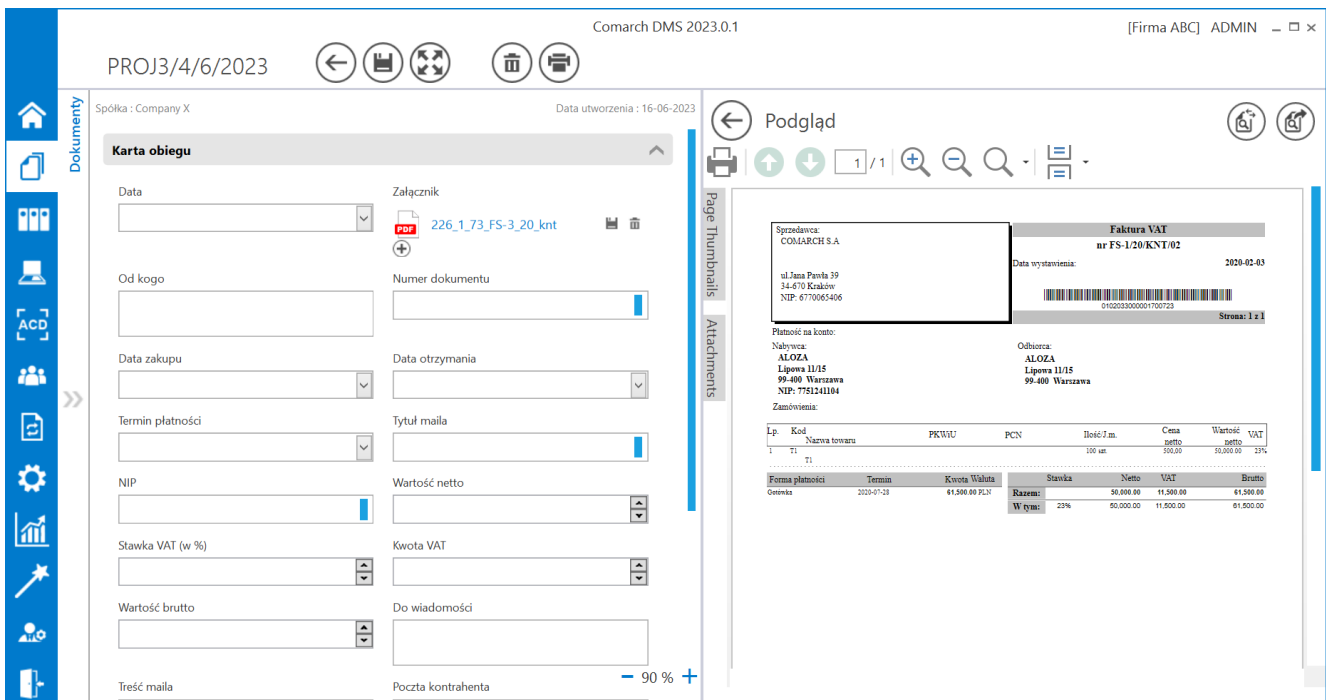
Comarch DMS 2023.0.1

[Firma ABC] ADMIN

PROJ3/4/6/2023

Dokumenty

Spółka : Company X

Data utworzenia : 16-06-2023

Karta obiegu

Data

Załącznik

226_1_73_FS-3_20_knt

Od kogo

Numer dokumentu

Data zakupu

Data otrzymania

Termin płatności

Tytuł maila

NIP

Wartość netto

Stawka VAT (w %)

Kwota VAT

Wartość brutto

Do wiadomości

Treść maila

Poczta kontrahenta

90 %

Podgląd

1 / 1

Page Thumbnails

Attachments

Sprzedawca:
COMARCH S.A

ul.Jana Pawła 39
34-670 Kraków
NIP: 6770065406

Faktura VAT
nr FS-1/20/KNT/02

Data wystawienia: 2020-02-03

0102033000001700723

Strona: 1 z 1

Płatność na konto:

Nabywca:
ALOZA
Lipowa 11/15
99-400 Warszawa
NIP: 7751241104

Odbiorca:
ALOZA
Lipowa 11/15
99-400 Warszawa

Zamówienia:

| Lp. | Kod | Nazwa towaru | PKWiU | PCN | Ilość/J.m. | Cena netto | Wartość netto | VAT |
|---|---|---|---|---|---|---|---|---|
| 1 | T1 | T1 | | | 100 szt. | 500,00 | 50,000.00 | 23% |

| Forma płatności | Termin | Kwota Waluta |
|---|---|---|
| Gotówka | 2020-07-28 | 61,500.00 PLN |

| | Stawka | Netto | VAT | Brutto |
|---|---|---|---|---|
| Razem: | | 50,000.00 | 11,500.00 | 61,500.00 |
| W tym: | 23% | 50,000.00 | 11,500.00 | 61,500.00 |